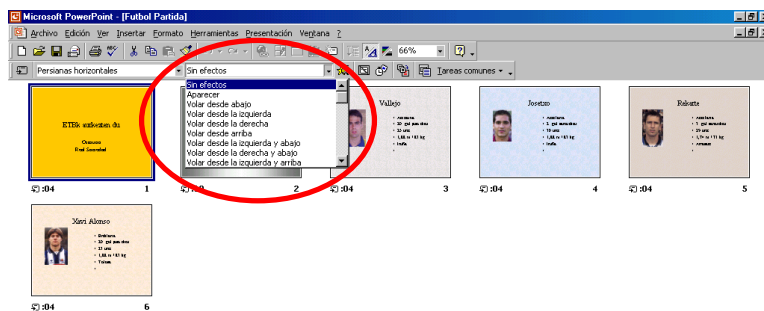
Microsoft PowerPoint - [Futbol Partida]

Archivo Edición Ver Insertar Formato Herramientas Presentación Ventana ?

66%

Persianas horizontales

Sin efectos

Tareas comunes

Sin efectos
Aparecer
Volar desde abajo
Volar desde la izquierda
Volar desde la derecha
Volar desde arriba
Volar desde la izquierda y abajo
Volar desde la derecha y abajo
Volar desde la izquierda y arriba

ETBk aurkezten du

Osasuna
Real Sociedad

:04 1

:04 2

Vallejo

:04 3

Josetxo

:04 4

Rekarte

:04 5

Xavi Alonso

:04 6